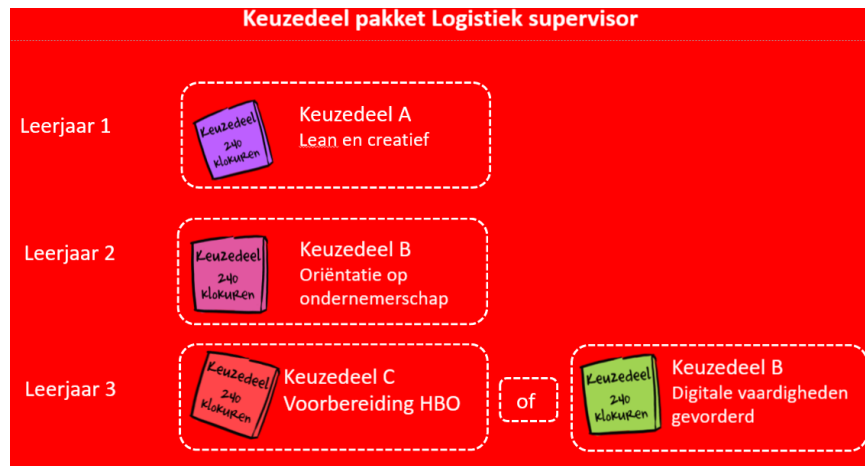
Keuzedeel pakket Logistiek supervisor

Leerjaar 1

Keuzedeel 240 klokuren

Keuzedeel A
Lean en creatief

Leerjaar 2

Keuzedeel 240 klokuren

Keuzedeel B
Oriëntatie op ondernemerschap

Leerjaar 3

Keuzedeel 240 klokuren

Keuzedeel C
Voorbereiding HBO

of

Keuzedeel 240 klokuren

Keuzedeel B
Digitale vaardigheden gevorderd